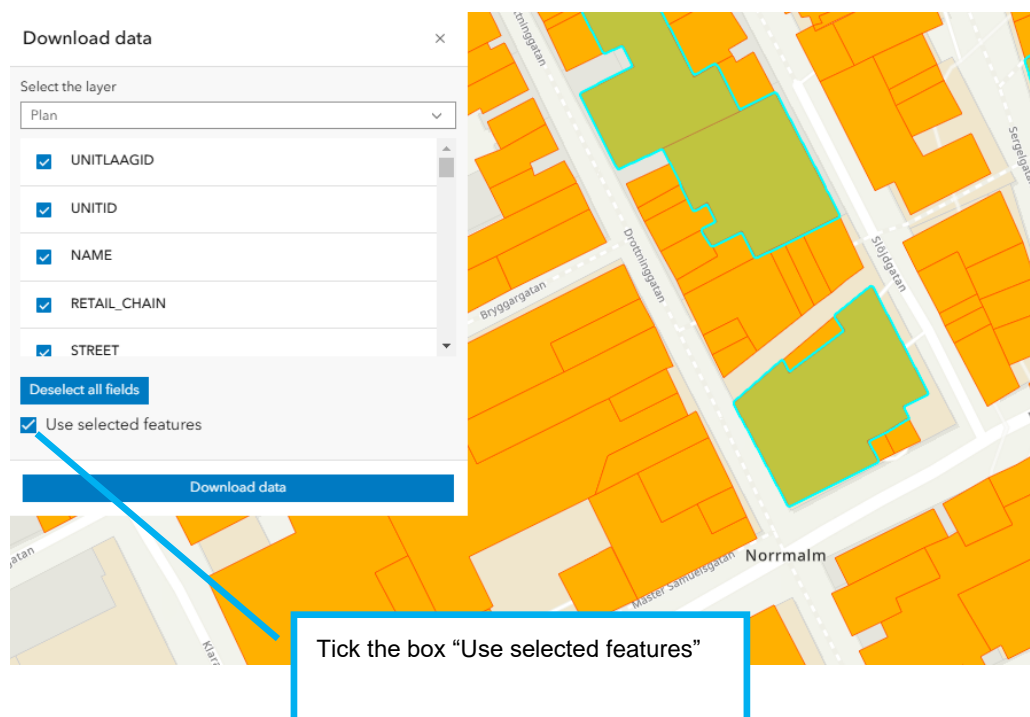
Download data
×
Select the layer
Plan
UNITLAAGID
UNITID
NAME
RETAIL_CHAIN
STREET
Deselect all fields
Use selected features
Download data

Drottninggatan
Drottninggatan
Bryggargatan
Slöjdgatan
Sergelgatan
Norrmalm
Mäster Samuelsgatan
Klara
gatan

Tick the box “Use selected features”